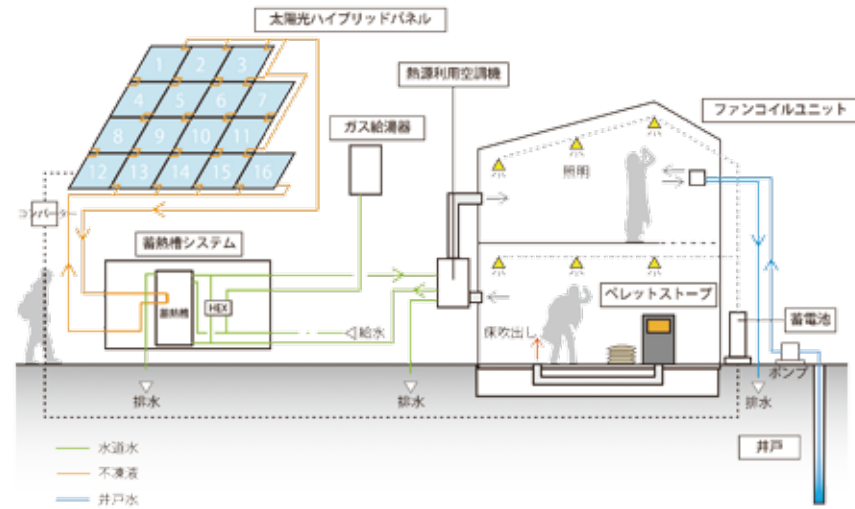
太陽光ハイブリッドパネル

1 2 3
4 5 6 7
8 9 10 11
12 13 14 15 16

熱源利用空調機

ファンコイルユニット

ガス給湯器

照明

コンバーター

蓄熱槽システム

蓄熱槽

HEX

ペレットストーブ

蓄電池

床吹出し

給水

ポンプ

排水

排水

排水

井戸

水道水

不凍液

井戸水